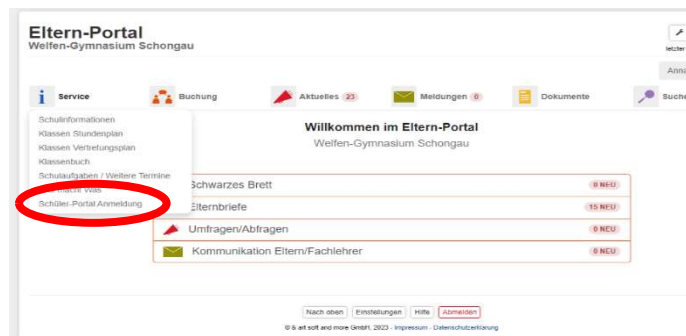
Eltern-Portal
Welfen-Gymnasium Schongau

letzter

Ann

Service

Buchung

Aktuelles 23

Meldungen 0

Dokumente

Such

Schulinformationen
Klassen Stundenplan
Klassen Vertretungsplan
Klassenbuch
Schulaufgaben / Weitere Termine
Wer macht was
Schüler-Portal Anmeldung

Willkommen im Eltern-Portal
Welfen-Gymnasium Schongau

Schwarzes Brett 0 NEU
Elternbriefe 15 NEU
Umfragen/Abfragen 0 NEU
Kommunikation Eltern/Fachlehrer 0 NEU

Nach oben | Einstellungen | Hilfe | Abmelden

© & art soft and more GmbH, 2023 - Impressum - Datenschutzerklärung